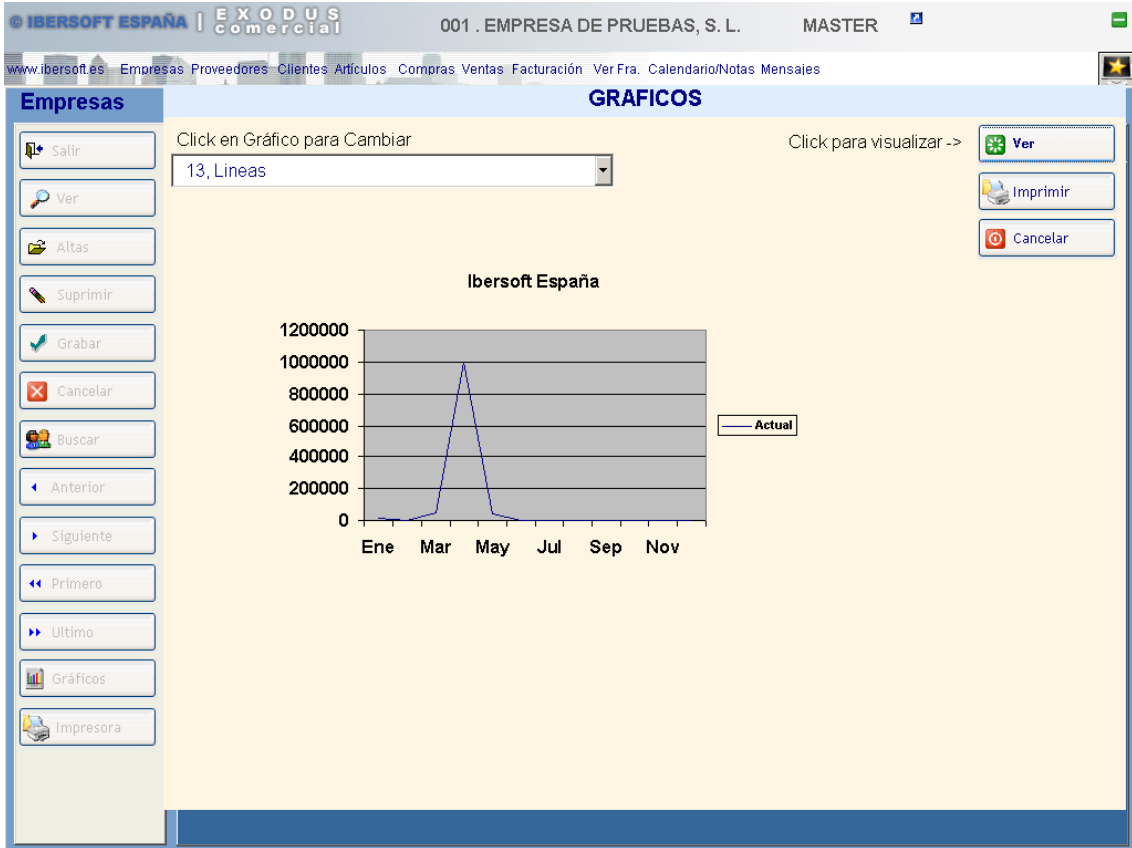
© IBERSOFT ESPAÑA | EXODUS comercial

001 . EMPRESA DE PRUEBAS, S. L.

MASTER

www.ibersoft.es Empresas Proveedores Clientes Artículos Compras Ventas Facturación Ver Fra. Calendario/Notas Mensajes

Empresas

GRAFICOS

Salir

Ver

Altas

Suprimir

Grabar

Cancelar

Buscar

Anterior

Siguiente

Primero

Ultimo

Gráficos

Impresora

Click en Gráfico para Cambiar

13, Lineas

Click para visualizar ->

Ver

Imprimir

Cancelar

Ibersoft España

1200000
1000000
800000
600000
400000
200000
0

Ene Mar May Jul Sep Nov

Actual